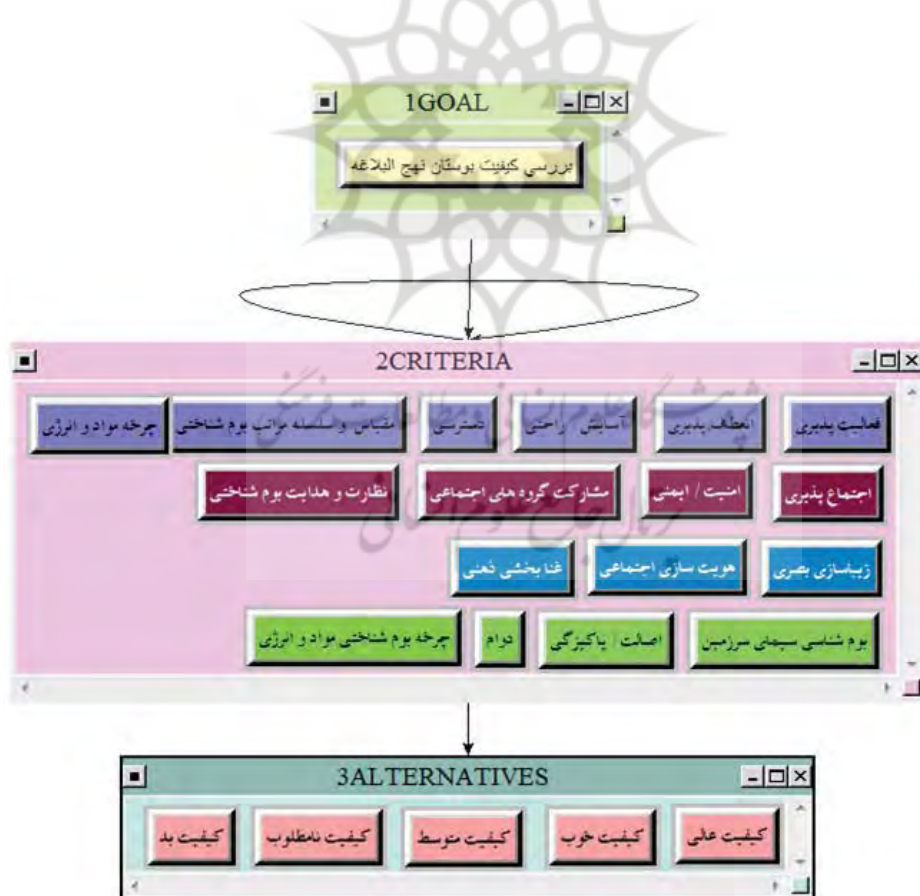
1GOAL

بررسی کیفیت بوستان نهج البلاغه

2CRITERIA

فعالیت پذیری

انعطاف پذیری

آسایش راحتی

دسترسی

مقیاس و سلسله مراتب بوم شناختی

چرخه مواد و انرژی

اجتماع پذیری

امنیت / ایمنی

مشارکت گروه های اجتماعی

نظارت و هدایت بوم شناختی

زیباسازی بصری

هویت سازی اجتماعی

غنا بخشی ذهنی

بوم شناسی سیمای سرزمین

اصالت پاکیزگی

دوام

چرخه بوم شناختی مواد و انرژی

3ALTERNATIVES

کیفیت عالی

کیفیت خوب

کیفیت متوسط

کیفیت نامطلوب

کیفیت بد